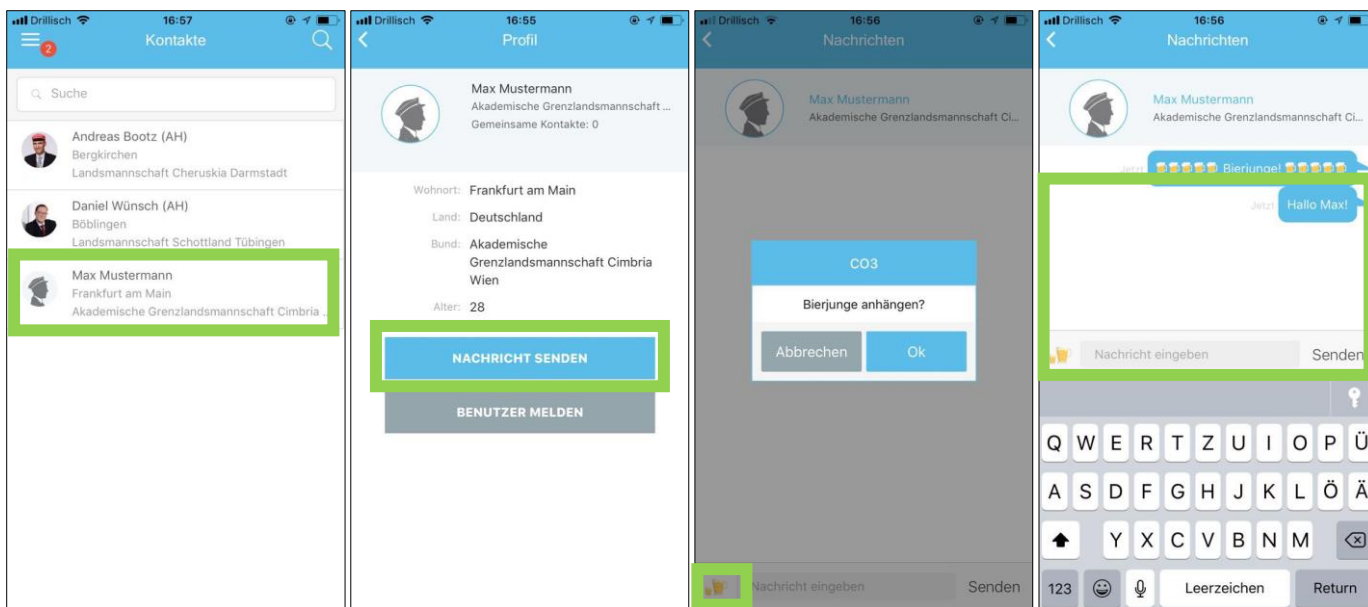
Drillisch 16:57
2
Kontakte
Suche
Andreas Bootz (AH)
Bergkirchen
Landsmannschaft Cheruskia Darmstadt
Daniel Wünsch (AH)
Böblingen
Landsmannschaft Schottland Tübingen
Max Mustermann
Frankfurt am Main
Akademische Grenzlandsmannschaft Cimbria ...

Drillisch 16:55
Profil
Max Mustermann
Akademische Grenzlandsmannschaft ...
Gemeinsame Kontakte: 0
Wohnort: Frankfurt am Main
Land: Deutschland
Bund: Akademische Grenzlandsmannschaft Cimbria Wien
Alter: 28
NACHRICHT SENDEN
BENUTZER MELDEN

Drillisch 16:56
Nachrichten
Max Mustermann
Akademische Grenzlandsmannschaft Ci...
CO3
Bierjunge anhängen?
Abbrechen
Ok
Nachricht eingeben
Senden

Drillisch 16:56
Nachrichten
Max Mustermann
Akademische Grenzlandsmannschaft Ci...
Jetzt Bierjunge!
Jetzt Hallo Max!
Nachricht eingeben
Senden
Q W E R T Z U I O P Ü
A S D F G H J K L Ö Ä
Y X C V B N M
123 Leerzeichen Return